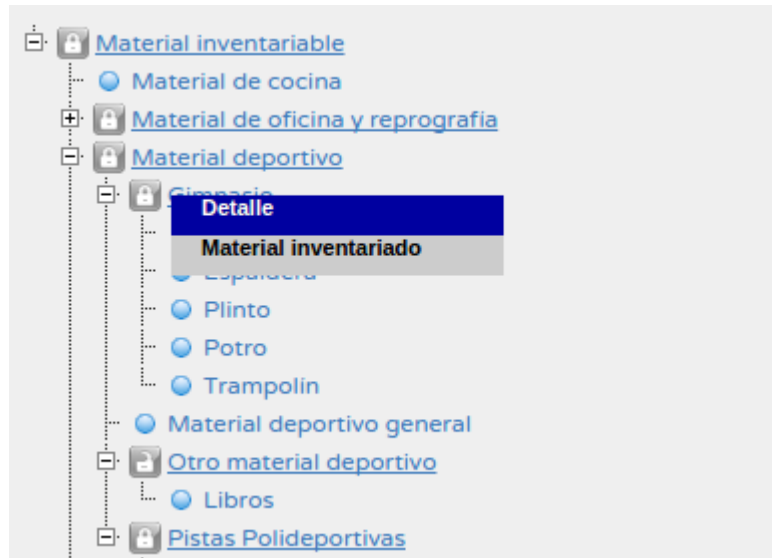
Material inventariable
Material de cocina
Material de oficina y reprografia
Material deportivo
Gimnasio
Detalle
Material inventariado
Espaldera
Plinto
Potro
Trampolin
Material deportivo general
Otro material deportivo
Libros
Pistas Polideportivas